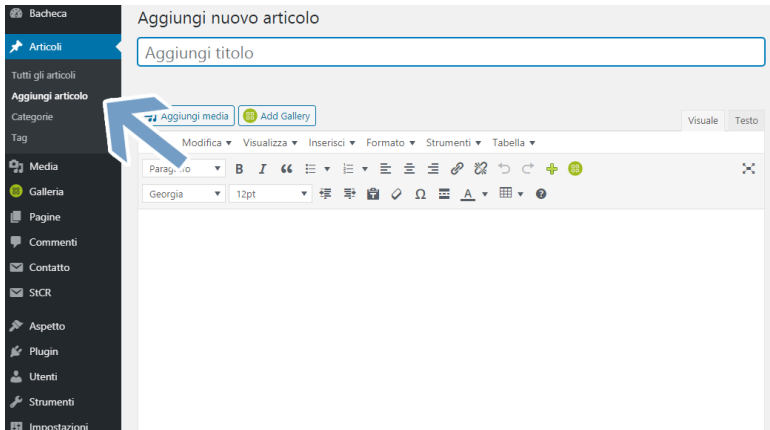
Bacheca

Articoli

Tutti gli articoli

Aggiungi articolo

Categorie

Tag

Media

Galleria

Pagine

Commenti

Contatto

StCR

Aspetto

Plugin

Utenti

Strumenti

Impostazioni

Aggiungi nuovo articolo

Aggiungi titolo

Aggiungi media

Add Gallery

Visuale

Testo

Modifica ▾ Visualizza ▾ Inserisci ▾ Formato ▾ Strumenti ▾ Tabella ▾

Parag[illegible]fo

B I

Georgia

12pt

Ω

A